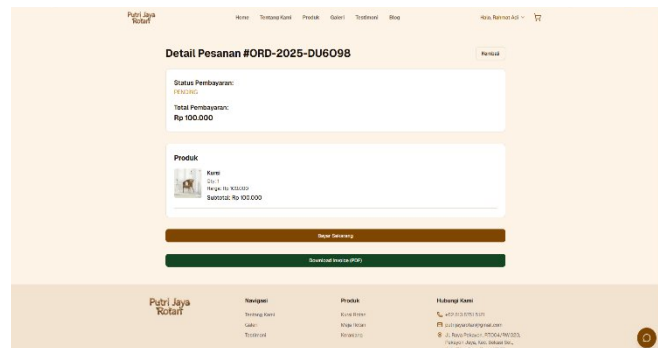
Putri Jaya Rotan

Home Tentang Kami Produk Galeri Testimoni Blog

Raja Rahmat Adi

Detail Pesanan #ORD-2025-DU6O98

Kembali

Status Pembayaran:
PENDING

Total Pembayaran:
Rp 100.000

Produk

Kursi
Qty: 1
Harga: Rp 100.000
Subtotal: Rp 100.000

Bayar Sekarang

Download Invoice (PDF)

Putri Jaya Rotan

Navigasi
Tentang Kami
Galeri
Testimoni

Produk
Kursi Rotan
Meja Rotan
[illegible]

Hubungi Kami
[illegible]
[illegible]@gmail.com
Jl. Raya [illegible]
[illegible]